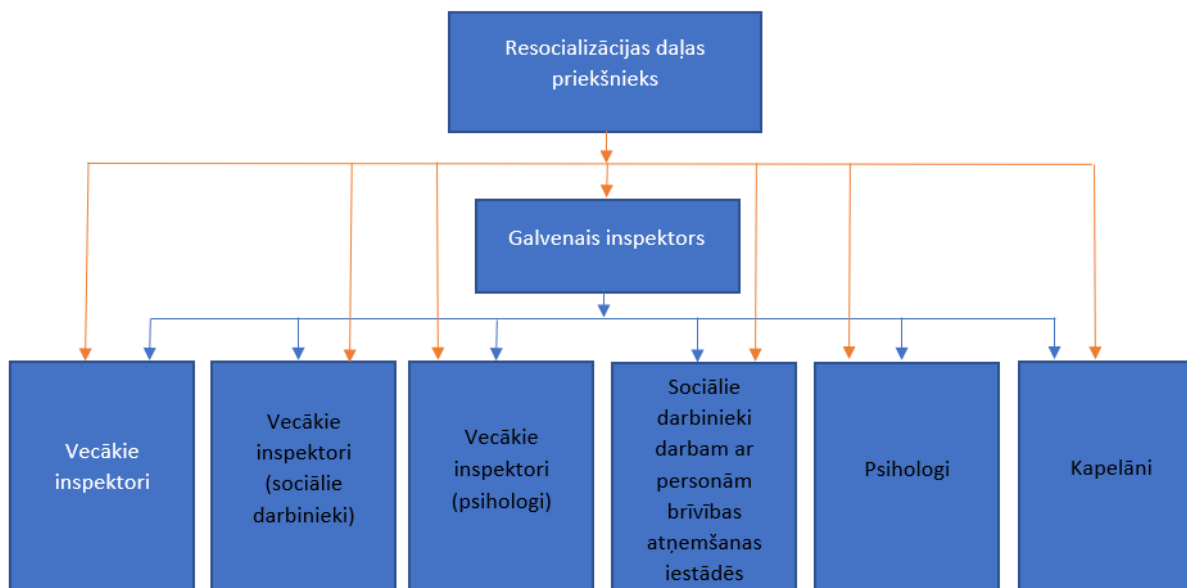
Resocializācijas daļas priekšnieks

Galvenais inspektors

Vecākie inspektori

Vecākie inspektori (sociālie darbinieki)

Vecākie inspektori (psihologi)

Sociālie darbinieki darbam ar personām brīvības atņemšanas iestādēs

Psihologi

Kapelāni